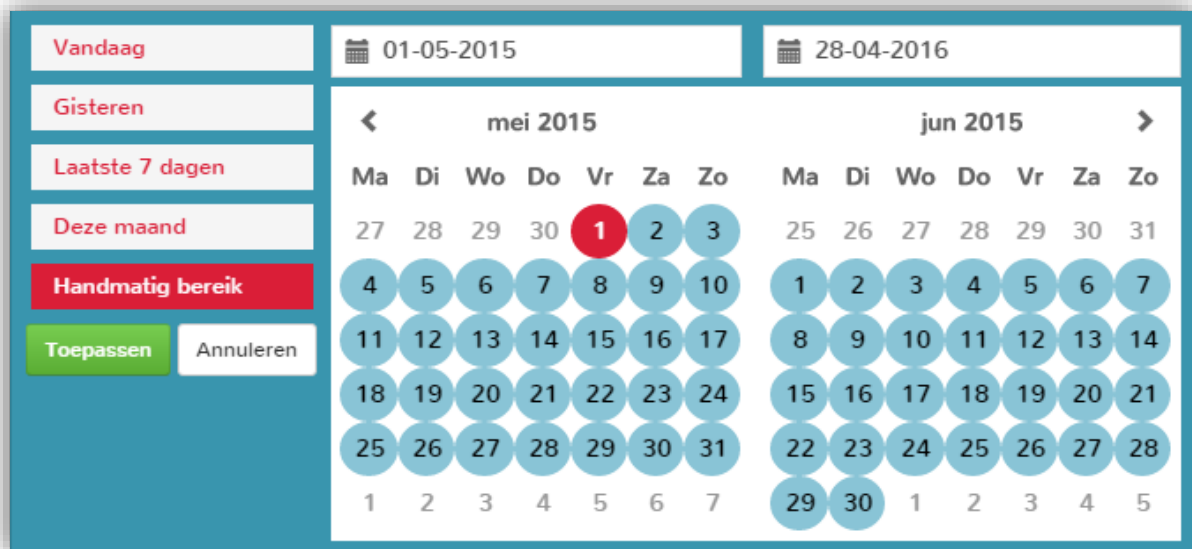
Vandaag

Gisteren

Laatste 7 dagen

Deze maand

Handmatig bereik

Toepassen

Annuleren

01-05-2015

28-04-2016

mei 2015

| Ma | Di | Wo | Do | Vr | Za | Zo |
|---|---|---|---|---|---|---|
| 27 | 28 | 29 | 30 | 1 | 2 | 3 |
| 4 | 5 | 6 | 7 | 8 | 9 | 10 |
| 11 | 12 | 13 | 14 | 15 | 16 | 17 |
| 18 | 19 | 20 | 21 | 22 | 23 | 24 |
| 25 | 26 | 27 | 28 | 29 | 30 | 31 |
| 1 | 2 | 3 | 4 | 5 | 6 | 7 |

jun 2015

| Ma | Di | Wo | Do | Vr | Za | Zo |
|---|---|---|---|---|---|---|
| 25 | 26 | 27 | 28 | 29 | 30 | 31 |
| 1 | 2 | 3 | 4 | 5 | 6 | 7 |
| 8 | 9 | 10 | 11 | 12 | 13 | 14 |
| 15 | 16 | 17 | 18 | 19 | 20 | 21 |
| 22 | 23 | 24 | 25 | 26 | 27 | 28 |
| 29 | 30 | 1 | 2 | 3 | 4 | 5 |